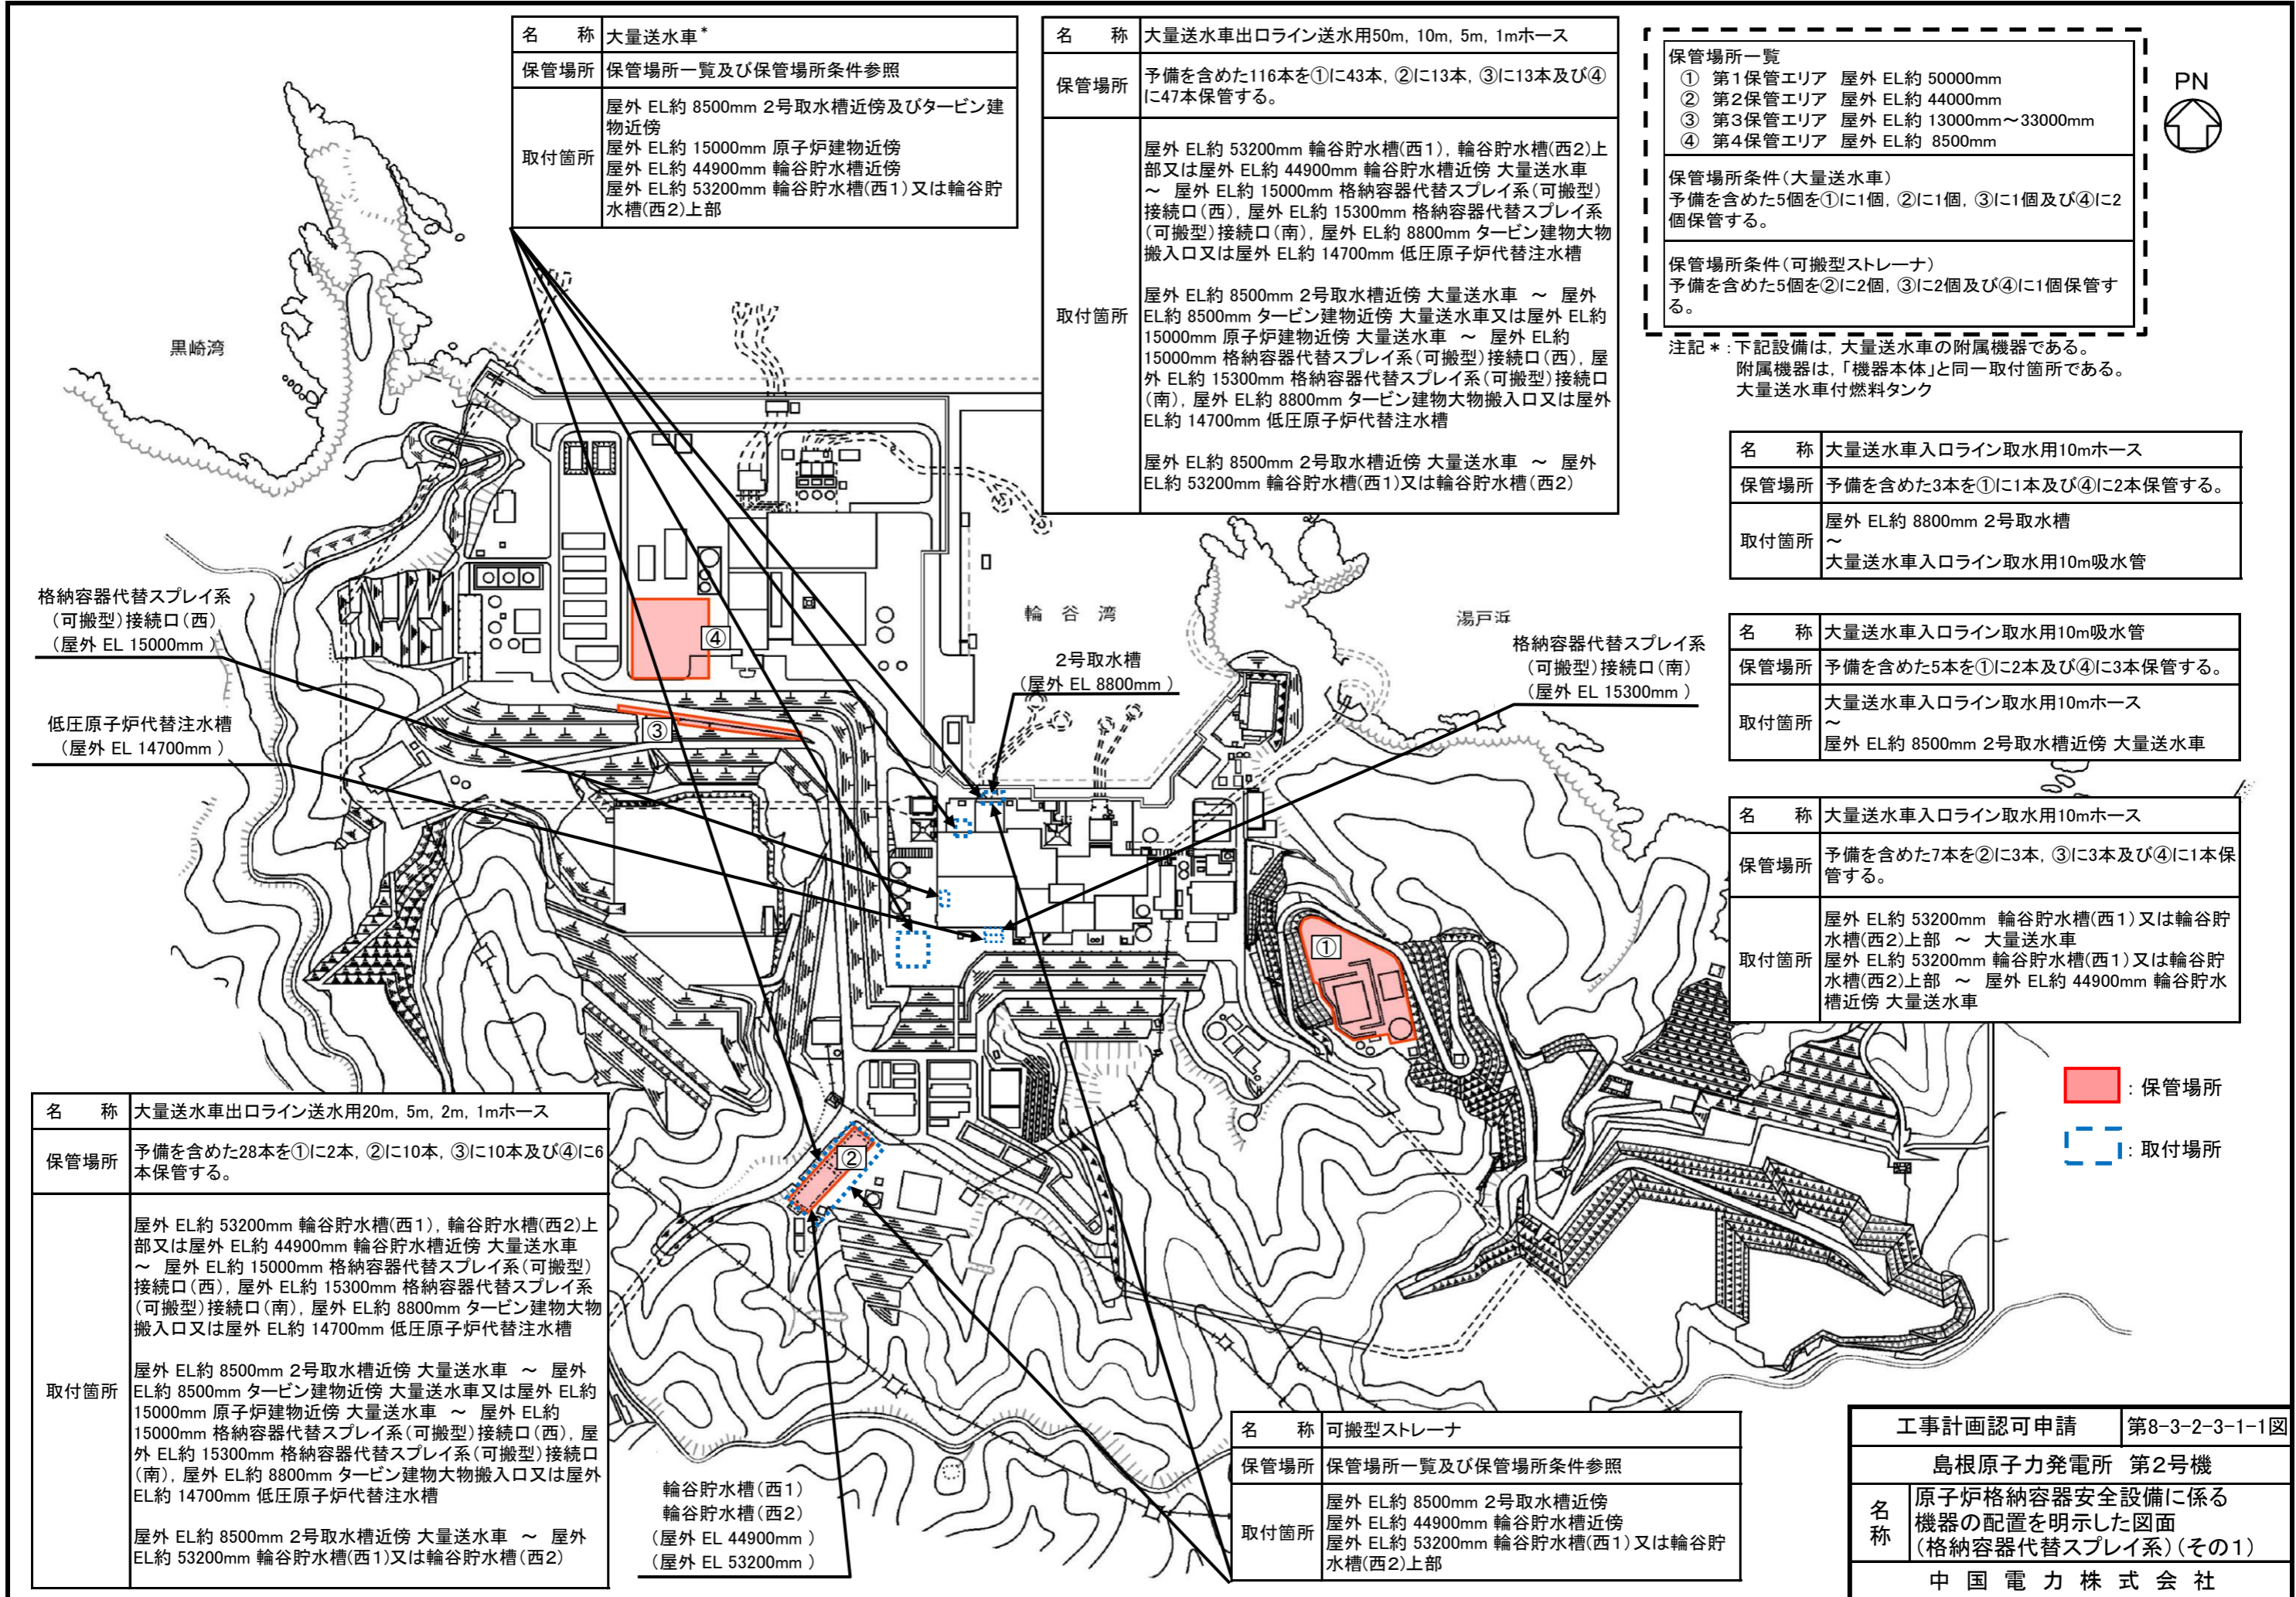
| 名　称 | 大量送水車* |
|---|---|
| 保管場所 | 保管場所一覧及び保管場所条件参照 |
| 取付箇所 | 屋外 EL約 8500mm 2号取水槽近傍及びタービン建物近傍<br>屋外 EL約 15000mm 原子炉建物近傍<br>屋外 EL約 44900mm 輪谷貯水槽近傍<br>屋外 EL約 53200mm 輪谷貯水槽(西1)又は輪谷貯水槽(西2)上部 |

| 名　称 | 大量送水車出口ライン送水用50m, 10m, 5m, 1mホース |
|---|---|
| 保管場所 | 予備を含めた116本を①に43本, ②に13本, ③に13本及び④に47本保管する。 |
| 取付箇所 | 屋外 EL約 53200mm 輪谷貯水槽(西1), 輪谷貯水槽(西2)上部又は屋外 EL約 44900mm 輪谷貯水槽近傍 大量送水車 ～ 屋外 EL約 15000mm 格納容器代替スプレイ系(可搬型)接続口(西), 屋外 EL約 15300mm 格納容器代替スプレイ系(可搬型)接続口(南), 屋外 EL約 8800mm タービン建物大物搬入口又は屋外 EL約 14700mm 低圧原子炉代替注水槽<br><br>屋外 EL約 8500mm 2号取水槽近傍 大量送水車 ～ 屋外 EL約 8500mm タービン建物近傍 大量送水車又は屋外 EL約 15000mm 原子炉建物近傍 大量送水車 ～ 屋外 EL約 15000mm 格納容器代替スプレイ系(可搬型)接続口(西), 屋外 EL約 15300mm 格納容器代替スプレイ系(可搬型)接続口(南), 屋外 EL約 8800mm タービン建物大物搬入口又は屋外 EL約 14700mm 低圧原子炉代替注水槽<br><br>屋外 EL約 8500mm 2号取水槽近傍 大量送水車 ～ 屋外 EL約 53200mm 輪谷貯水槽(西1)又は輪谷貯水槽(西2) |

保管場所一覧
① 第1保管エリア 屋外 EL約 50000mm
② 第2保管エリア 屋外 EL約 44000mm
③ 第3保管エリア 屋外 EL約 13000mm～33000mm
④ 第4保管エリア 屋外 EL約 8500mm

保管場所条件(大量送水車)
予備を含めた5個を①に1個, ②に1個, ③に1個及び④に2個保管する。

保管場所条件(可搬型ストレーナ)
予備を含めた5個を②に2個, ③に2個及び④に1個保管する。

PN

注記＊:下記設備は, 大量送水車の附属機器である。
附属機器は,「機器本体」と同一取付箇所である。
大量送水車付燃料タンク

| 名　称 | 大量送水車入口ライン取水用10mホース |
|---|---|
| 保管場所 | 予備を含めた3本を①に1本及び④に2本保管する。 |
| 取付箇所 | 屋外 EL約 8800mm 2号取水槽<br>～<br>大量送水車入口ライン取水用10m吸水管 |

| 名　称 | 大量送水車入口ライン取水用10m吸水管 |
|---|---|
| 保管場所 | 予備を含めた5本を①に2本及び④に3本保管する。 |
| 取付箇所 | 大量送水車入口ライン取水用10mホース<br>～<br>屋外 EL約 8500mm 2号取水槽近傍 大量送水車 |

| 名　称 | 大量送水車入口ライン取水用10mホース |
|---|---|
| 保管場所 | 予備を含めた7本を②に3本, ③に3本及び④に1本保管する。 |
| 取付箇所 | 屋外 EL約 53200mm 輪谷貯水槽(西1)又は輪谷貯水槽(西2)上部 ～ 大量送水車<br>屋外 EL約 53200mm 輪谷貯水槽(西1)又は輪谷貯水槽(西2)上部 ～ 屋外 EL約 44900mm 輪谷貯水槽近傍 大量送水車 |

黒崎湾
輪谷湾
湯戸浜
格納容器代替スプレイ系(可搬型)接続口(西)(屋外 EL 15000mm)
低圧原子炉代替注水槽(屋外 EL 14700mm)
2号取水槽(屋外 EL 8800mm)
格納容器代替スプレイ系(可搬型)接続口(南)(屋外 EL 15300mm)
①
②
③
④
: 保管場所
: 取付場所

| 名　称 | 大量送水車出口ライン送水用20m, 5m, 2m, 1mホース |
|---|---|
| 保管場所 | 予備を含めた28本を①に2本, ②に10本, ③に10本及び④に6本保管する。 |
| 取付箇所 | 屋外 EL約 53200mm 輪谷貯水槽(西1), 輪谷貯水槽(西2)上部又は屋外 EL約 44900mm 輪谷貯水槽近傍 大量送水車 ～ 屋外 EL約 15000mm 格納容器代替スプレイ系(可搬型)接続口(西), 屋外 EL約 15300mm 格納容器代替スプレイ系(可搬型)接続口(南), 屋外 EL約 8800mm タービン建物大物搬入口又は屋外 EL約 14700mm 低圧原子炉代替注水槽<br><br>屋外 EL約 8500mm 2号取水槽近傍 大量送水車 ～ 屋外 EL約 8500mm タービン建物近傍 大量送水車又は屋外 EL約 15000mm 原子炉建物近傍 大量送水車 ～ 屋外 EL約 15000mm 格納容器代替スプレイ系(可搬型)接続口(西), 屋外 EL約 15300mm 格納容器代替スプレイ系(可搬型)接続口(南), 屋外 EL約 8800mm タービン建物大物搬入口又は屋外 EL約 14700mm 低圧原子炉代替注水槽<br><br>屋外 EL約 8500mm 2号取水槽近傍 大量送水車 ～ 屋外 EL約 53200mm 輪谷貯水槽(西1)又は輪谷貯水槽(西2) |

輪谷貯水槽(西1)
輪谷貯水槽(西2)
(屋外 EL 44900mm)
(屋外 EL 53200mm)

| 名　称 | 可搬型ストレーナ |
|---|---|
| 保管場所 | 保管場所一覧及び保管場所条件参照 |
| 取付箇所 | 屋外 EL約 8500mm 2号取水槽近傍<br>屋外 EL約 44900mm 輪谷貯水槽近傍<br>屋外 EL約 53200mm 輪谷貯水槽(西1)又は輪谷貯水槽(西2)上部 |

| 工事計画認可申請 | 第8-3-2-3-1-1図 |
|---|---|
| 島根原子力発電所 第2号機 | |
| 名称 | 原子炉格納容器安全設備に係る機器の配置を明示した図面(格納容器代替スプレイ系)(その1) |
| 中国電力株式会社 | |